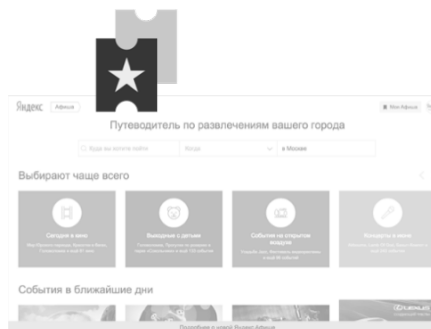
Яндекс Афиша

Мои Афиша

Путеводитель по развлечениям вашего города

Куда вы хотите пойти

Когда

в Москве

Выбирают чаще всего

Сегодня в кино

Выходные с детьми

События на открытом воздухе

Концерты в кино

События в ближайшие дни

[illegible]

Попробуйте в новой Яндекс.Афише